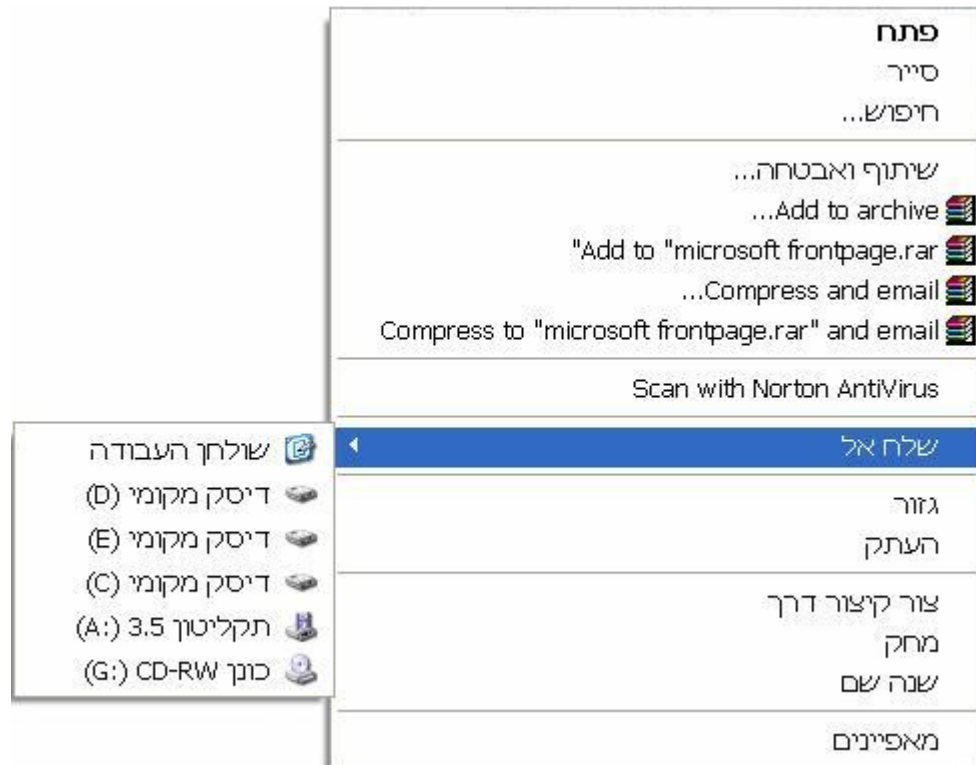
פתח
סייר
חיפוש...

שיתוף ואבטחה...
Add to archive...
Add to "microsoft frontpage.rar"
Compress and email...
Compress to "microsoft frontpage.rar" and email

Scan with Norton AntiVirus

שלח אל

גזור
העתק

צור קיצור דרך
מחק
שנה שם

מאפיינים

שולחן העבודה
דיסק מקומי (D:)
דיסק מקומי (E:)
דיסק מקומי (C:)
תקליטון 3.5 (A:)
כונן CD-RW (G:)